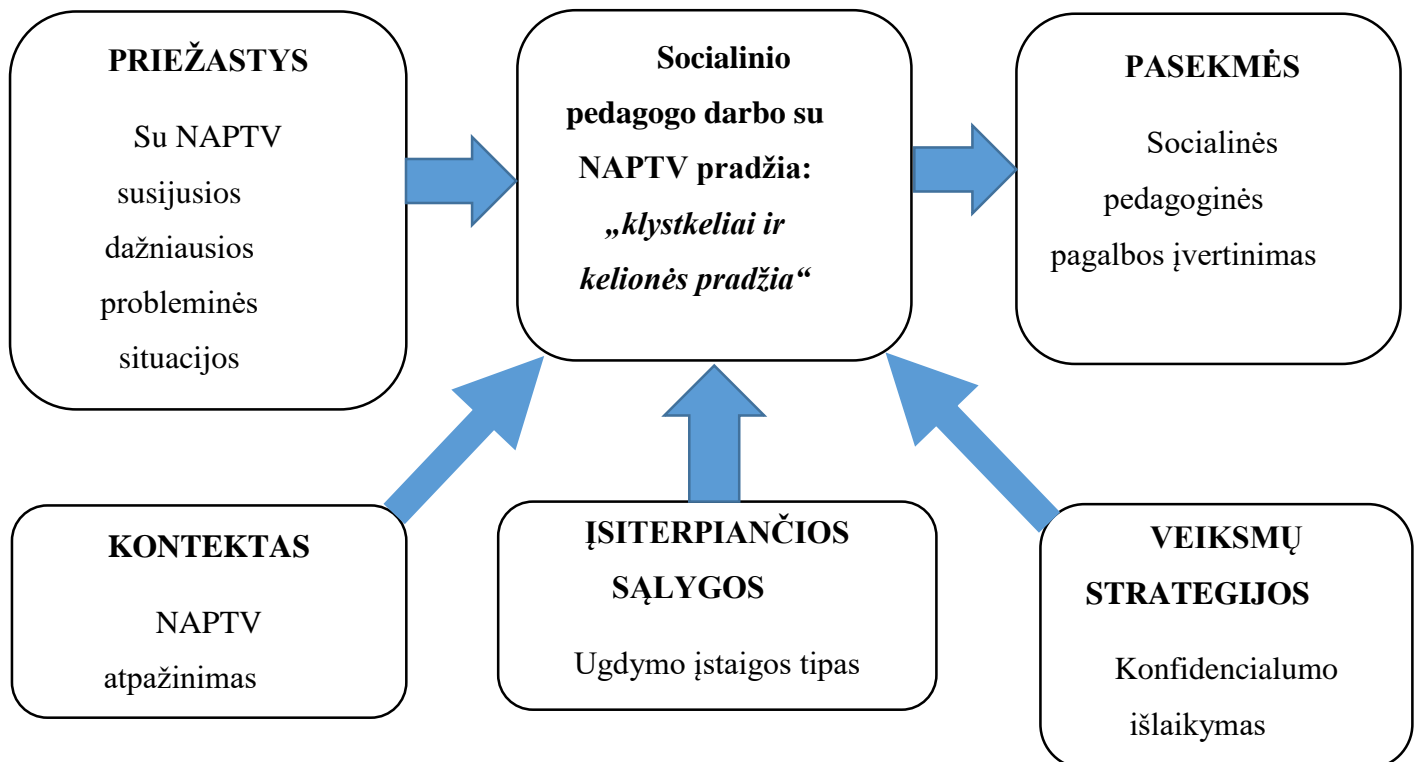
PRIEŽASTYS

Su NAPTV susijusios dažniausios probleminės situacijos

Socialinio pedagogo darbo su NAPTV pradžia: „klystkeliai ir kelionės pradžia“

PASEKMĖS

Socialinės pedagoginės pagalbos įvertinimas

KONTEKTAS

NAPTV atpažinimas

ĮSITERPIANČIOS SĄLYGOS

Ugdymo įstaigos tipas

VEIKSMŲ STRATEGIJOS

Konfidencialumo išlaikymas